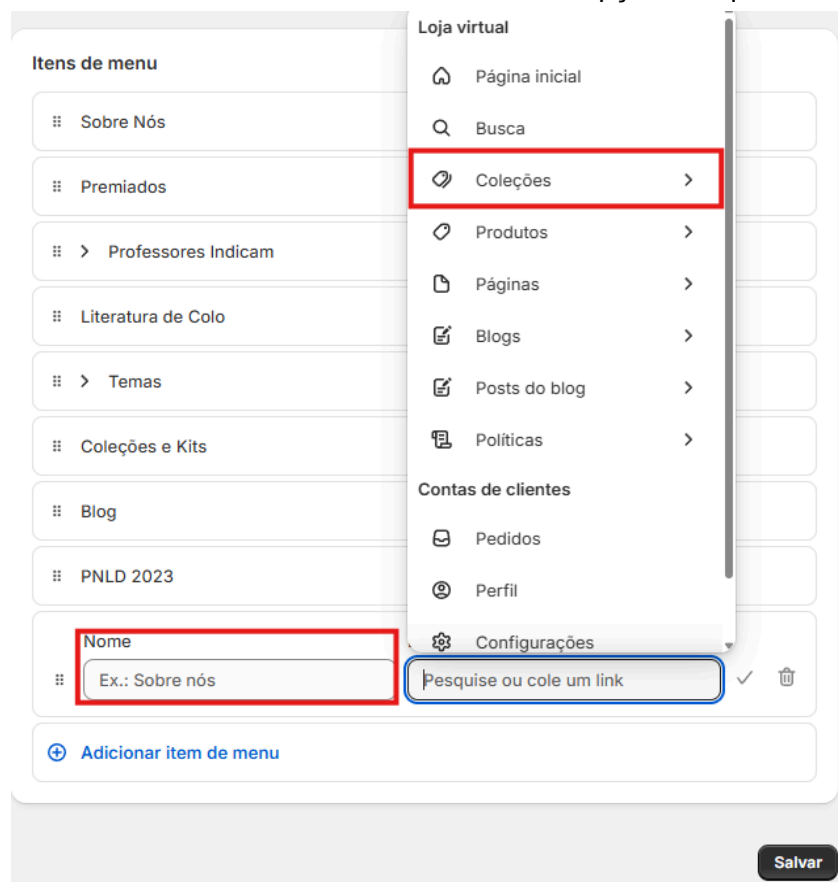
Itens de menu

Sobre Nós

Premiados

Professores Indicam

Literatura de Colo

Temas

Coleções e Kits

Blog

PNLD 2023

Nome

Ex.: Sobre nós

Pesquise ou cole um link

Adicionar item de menu

Loja virtual

Página inicial

Busca

Coleções

Produtos

Páginas

Blogs

Posts do blog

Políticas

Contas de clientes

Pedidos

Perfil

Configurações

Salvar